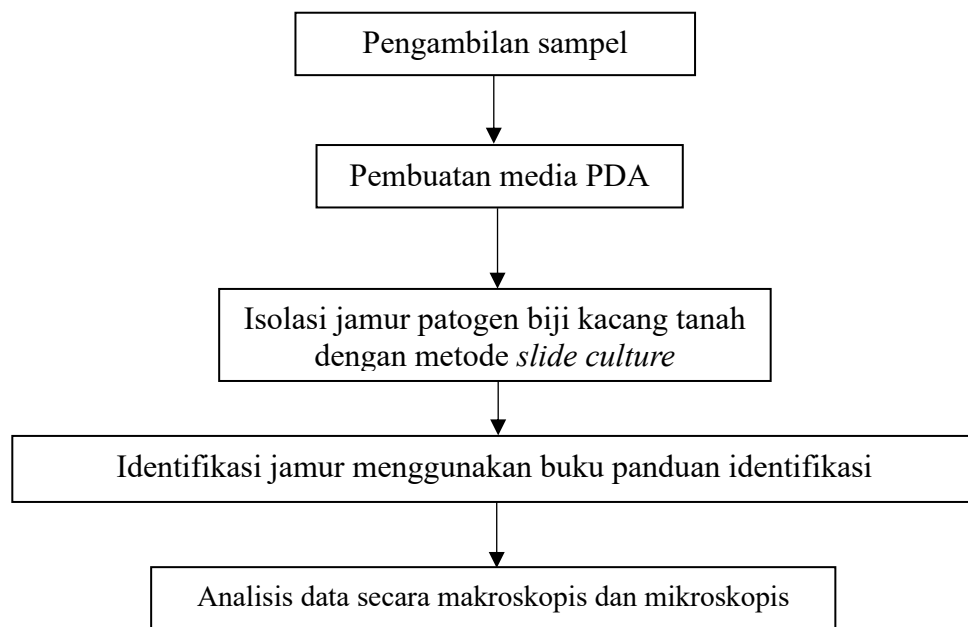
Pengambilan sampel

Pembuatan media PDA

Isolasi jamur patogen biji kacang tanah dengan metode *slide culture*

Identifikasi jamur menggunakan buku panduan identifikasi

Analisis data secara makroskopis dan mikroskopis